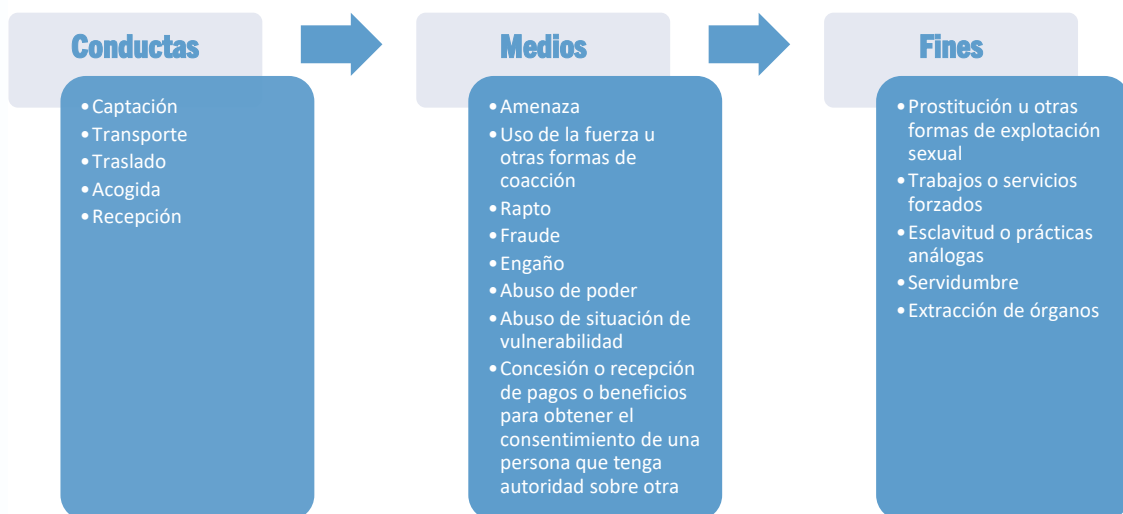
Conductas

- Captación
- Transporte
- Traslado
- Acogida
- Recepción

Medios

- Amenaza
- Uso de la fuerza u otras formas de coacción
- Rapto
- Fraude
- Engaño
- Abuso de poder
- Abuso de situación de vulnerabilidad
- Concesión o recepción de pagos o beneficios para obtener el consentimiento de una persona que tenga autoridad sobre otra

Fines

- Prostitución u otras formas de explotación sexual
- Trabajos o servicios forzados
- Esclavitud o prácticas análogas
- Servidumbre
- Extracción de órganos